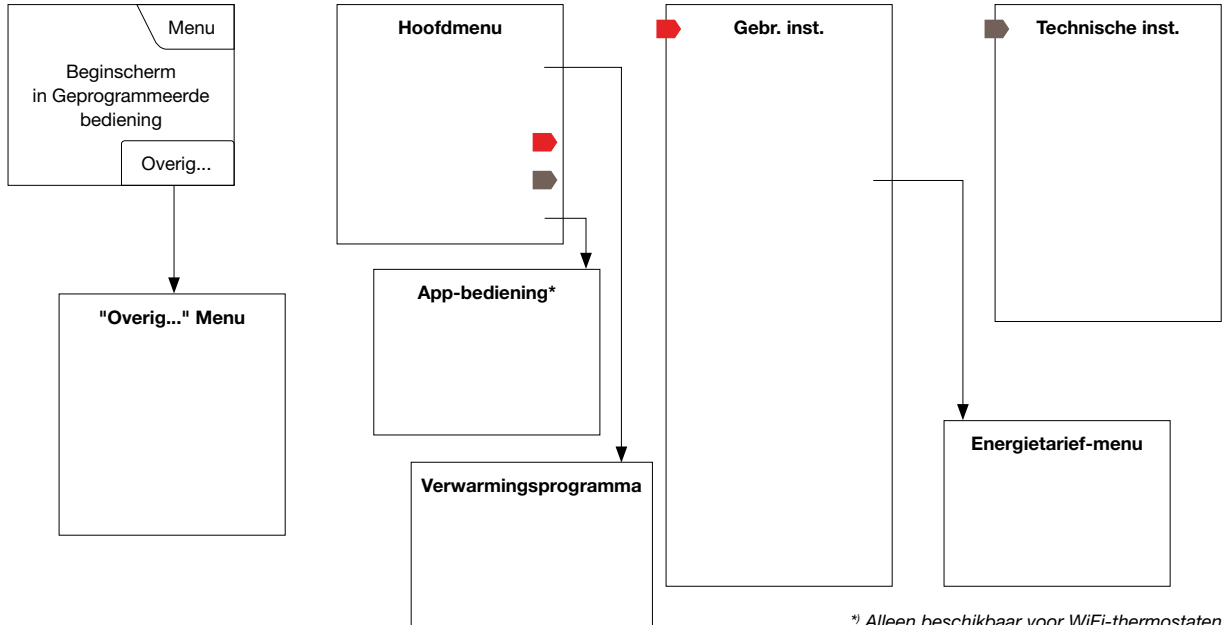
Menu

Beginscherm in Geprogrammeerde bediening

Overig...

"Overig..." Menu

Hoofdmenu

App-bediening*

Verwarmingsprogramma

Gebr. inst.

Technische inst.

Energietarief-menu

*) Alleen beschikbaar voor WiFi-thermostaten